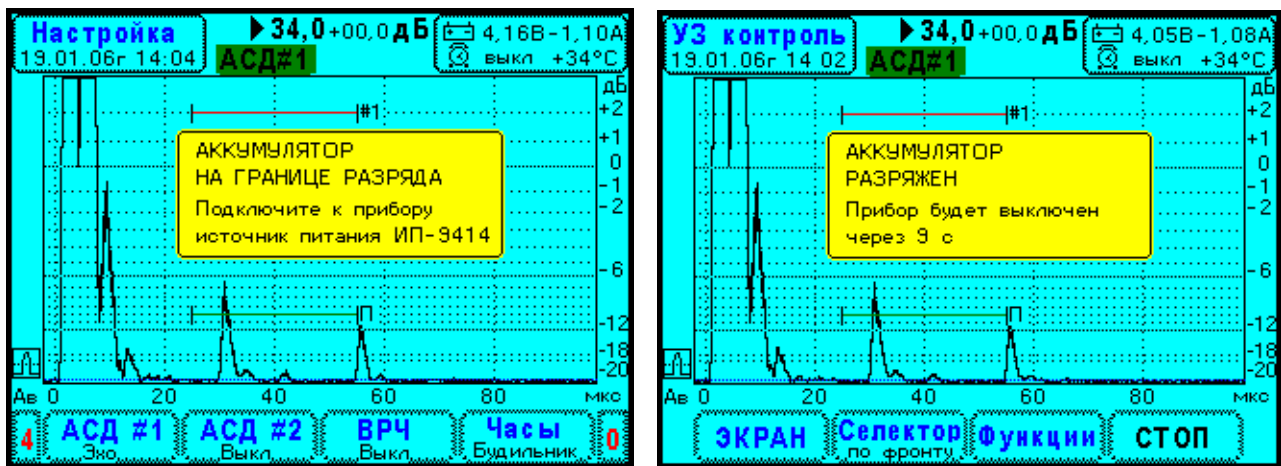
Настройка
19.01.06г 14:04
▶34,0 +00,0 дБ
АСД#1
4,16В-1,10А
выкл +34°С
#1
АККУМУЛЯТОР
НА ГРАНИЦЕ РАЗРЯДА
Подключите к прибору
источник питания ИП-9414
П
дБ
+2
+1
0
-1
-2
-6
-12
-18
-20
Ав 0 20 40 60 80 мкс
4
АСД #1
Эхо
АСД #2
Выкл
ВРЧ
Выкл
Часы
Будильник
0

УЗ контроль
19.01.06г 14:02
▶34,0 +00,0 дБ
АСД#1
4,05В-1,08А
выкл +34°С
#1
АККУМУЛЯТОР
РАЗРЯЖЕН
Прибор будет выключен
через 9 с
П
дБ
+2
+1
0
-1
-2
-6
-12
-18
-20
Ав 0 20 40 60 80 мкс
ЭКРАН
Селектор
по фронту
Функции
СТОП